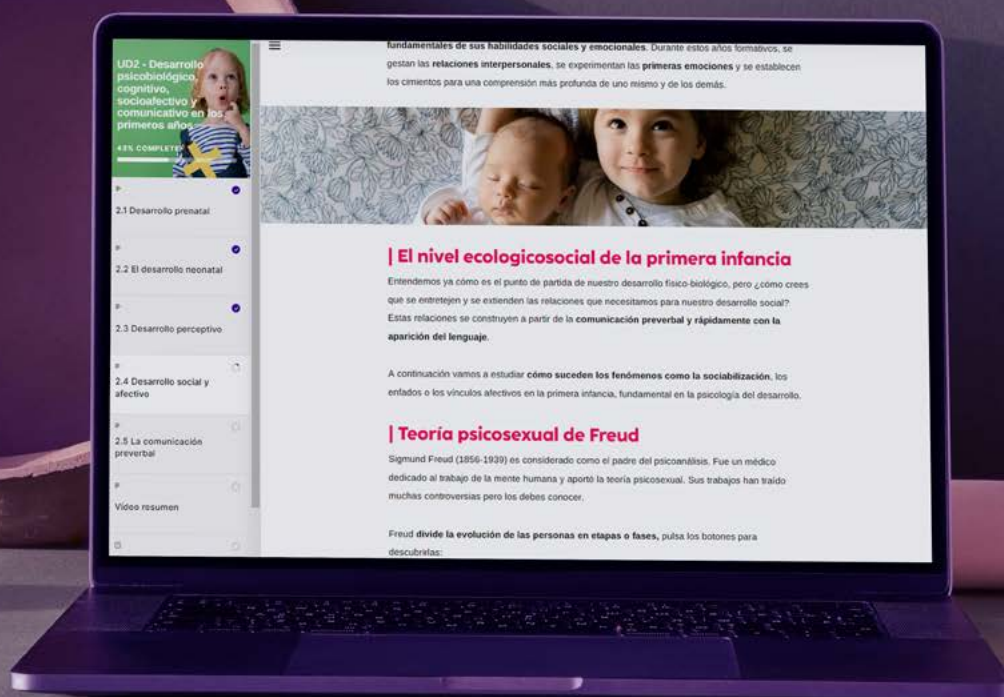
UD2 - Desarrollo psicobiológico, cognitivo, socioafectivo y comunicativo en los primeros años

43% COMPLETED

2.1 Desarrollo prenatal

2.2 El desarrollo neonatal

2.3 Desarrollo perceptivo

2.4 Desarrollo social y afectivo

2.5 La comunicación preverbal

Video resumen

fundamentales de sus habilidades sociales y emocionales. Durante estos años formativos, se gestan las relaciones interpersonales, se experimentan las primeras emociones y se establecen los cimientos para una comprensión más profunda de uno mismo y de los demás.

| El nivel ecologicosocial de la primera infancia

Entendemos ya cómo es el punto de partida de nuestro desarrollo físico-biológico, pero ¿cómo crees que se entretejen y se extienden las relaciones que necesitamos para nuestro desarrollo social? Estas relaciones se construyen a partir de la comunicación preverbal y rápidamente con la aparición del lenguaje.

A continuación vamos a estudiar cómo suceden los fenómenos como la sociabilización, los enfados o los vínculos afectivos en la primera infancia, fundamental en la psicología del desarrollo.

| Teoría psicosexual de Freud

Sigmund Freud (1856-1939) es considerado como el padre del psicoanálisis. Fue un médico dedicado al trabajo de la mente humana y aportó la teoría psicosexual. Sus trabajos han traído muchas controversias pero los debes conocer.

Freud divide la evolución de las personas en etapas o fases, pulsa los botones para descubrirlas: